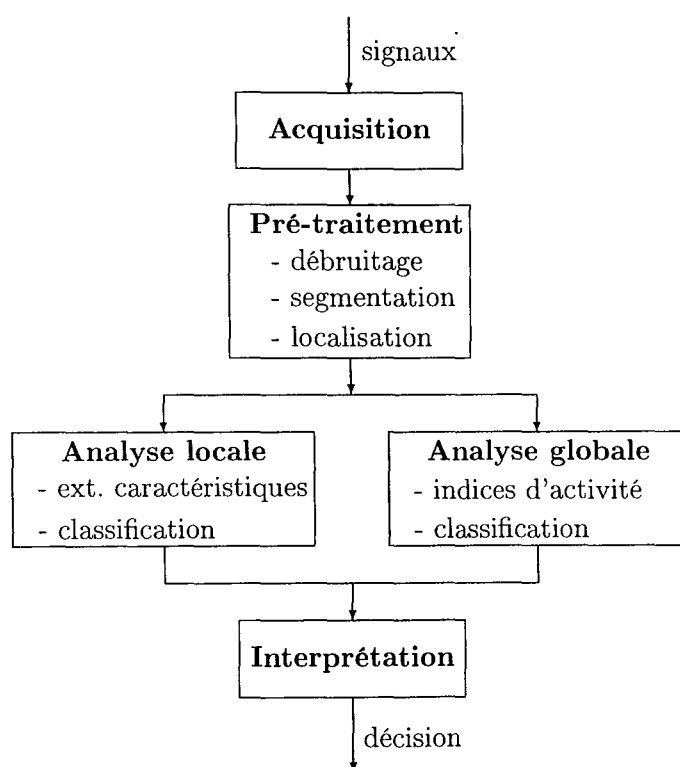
signaux

Acquisition

Pré-traitement
- débruitage
- segmentation
- localisation

Analyse locale
- ext. caractéristiques
- classification

Analyse globale
- indices d'activité
- classification

Interprétation

décision